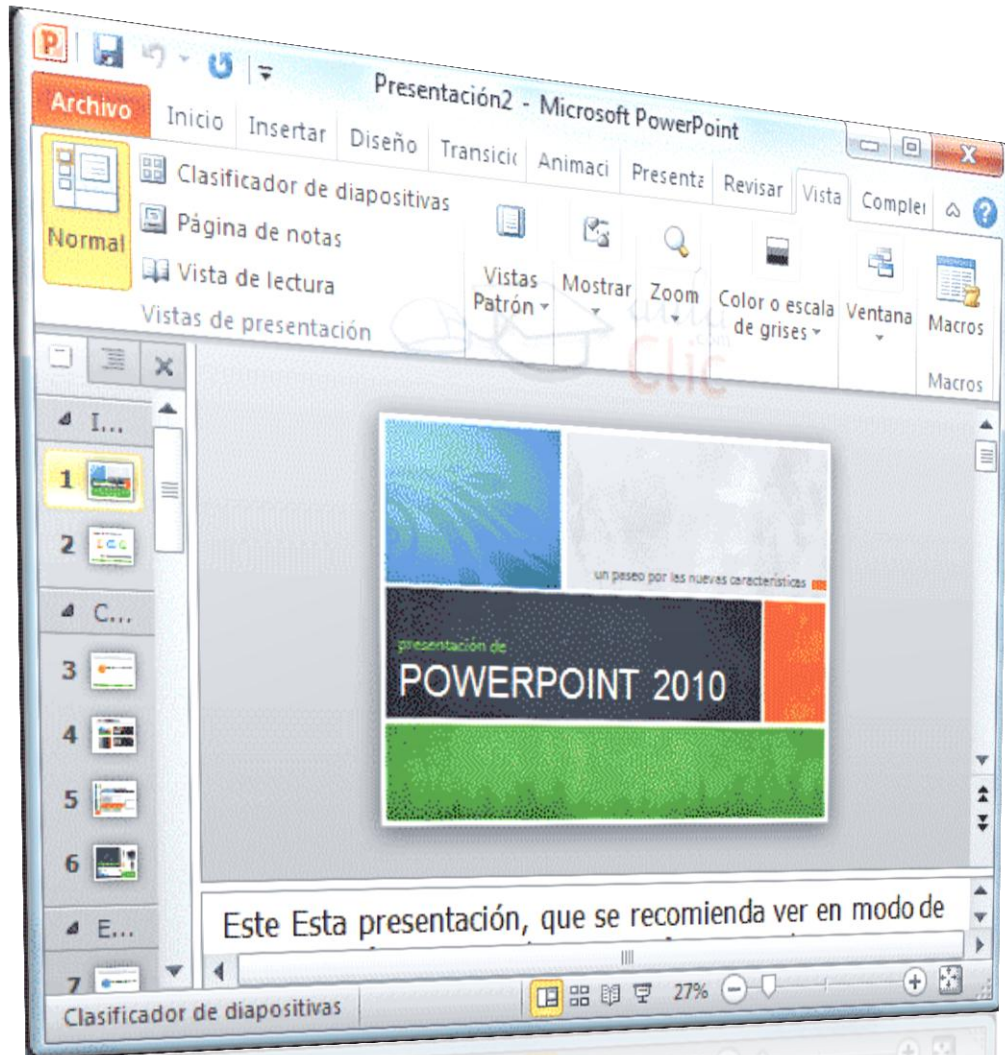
Presentación2 - Microsoft PowerPoint

Archivo
Inicio
Insertar
Diseño
Transicic
Animaci
Presenta
Revisar
Vista
Comple

Normal
Clasificador de diapositivas
Página de notas
Vista de lectura
Vistas de presentación
Vistas Patrón
Mostrar
Zoom
Color o escala de grises
Ventana
Macros
Macros

I...
1
2
C...
3
4
5
6
E...
7

un paseo por las nuevas características
presentación de
POWERPOINT 2010

Este Esta presentación, que se recomienda ver en modo de

Clasificador de diapositivas
27%